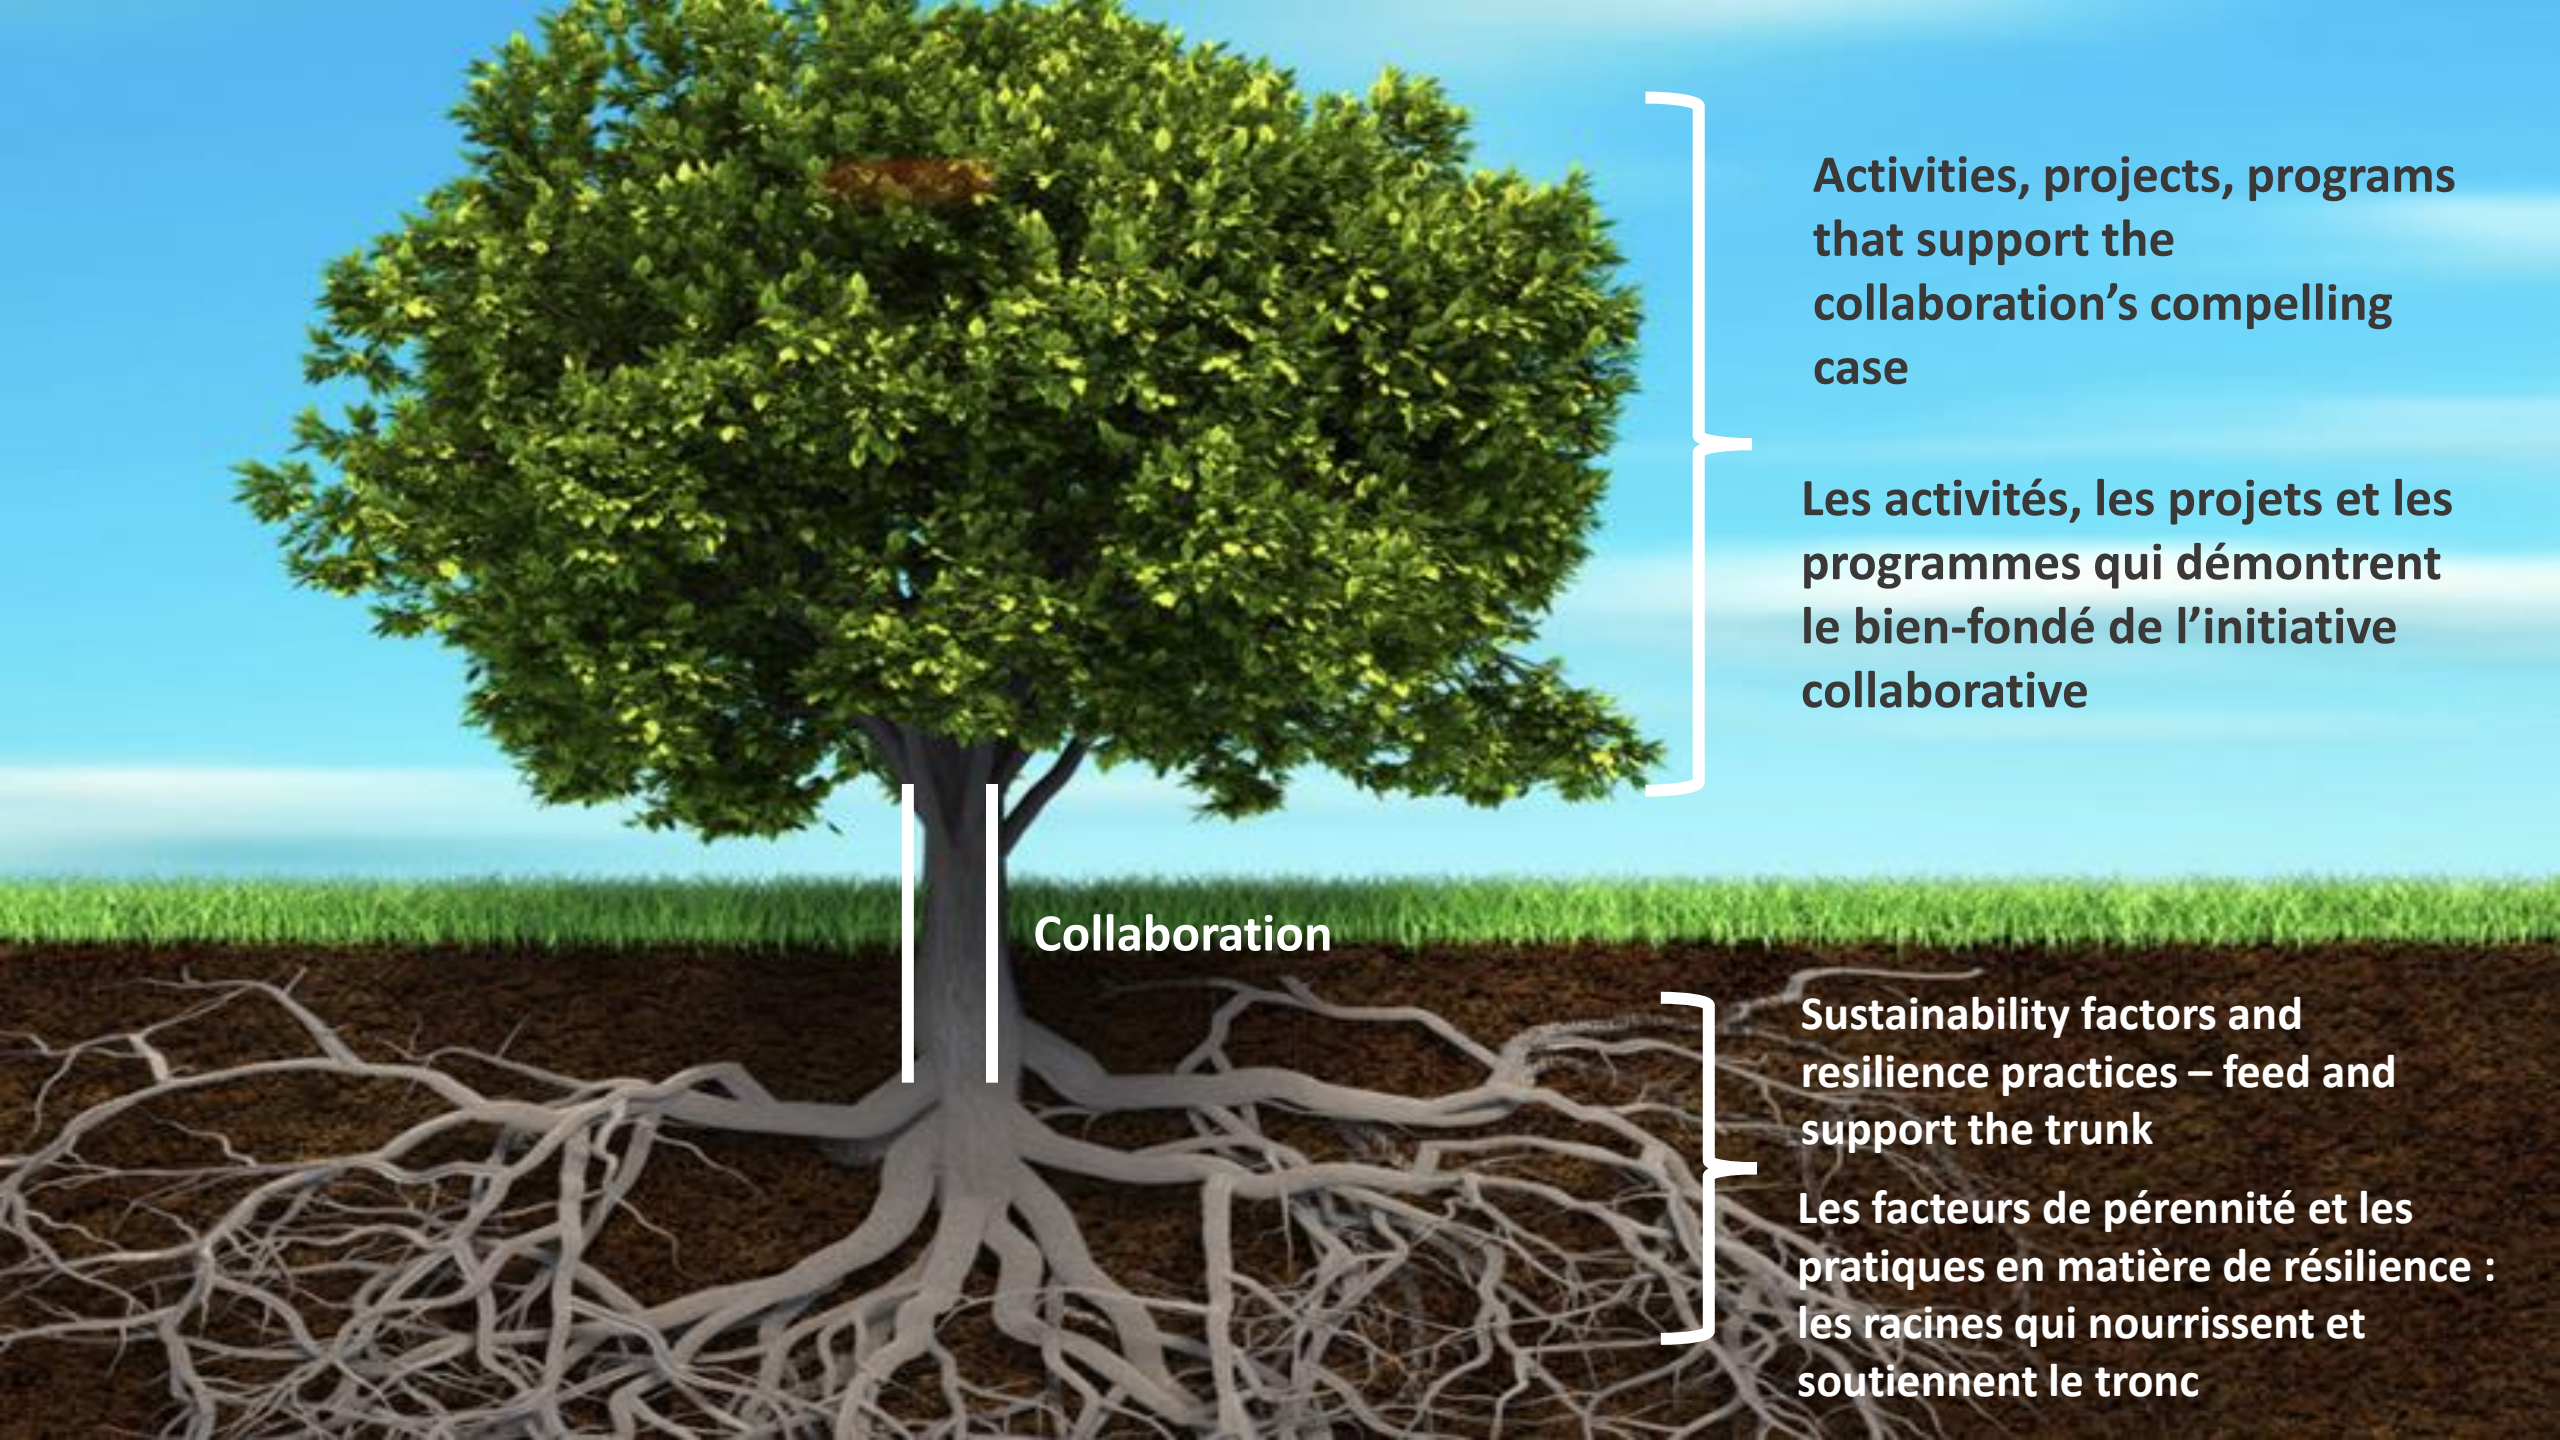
Activities, projects, programs that support the collaboration’s compelling case

Les activités, les projets et les programmes qui démontrent le bien-fondé de l’initiative collaborative

Collaboration

Sustainability factors and resilience practices – feed and support the trunk

Les facteurs de pérennité et les pratiques en matière de résilience : les racines qui nourrissent et soutiennent le tronc